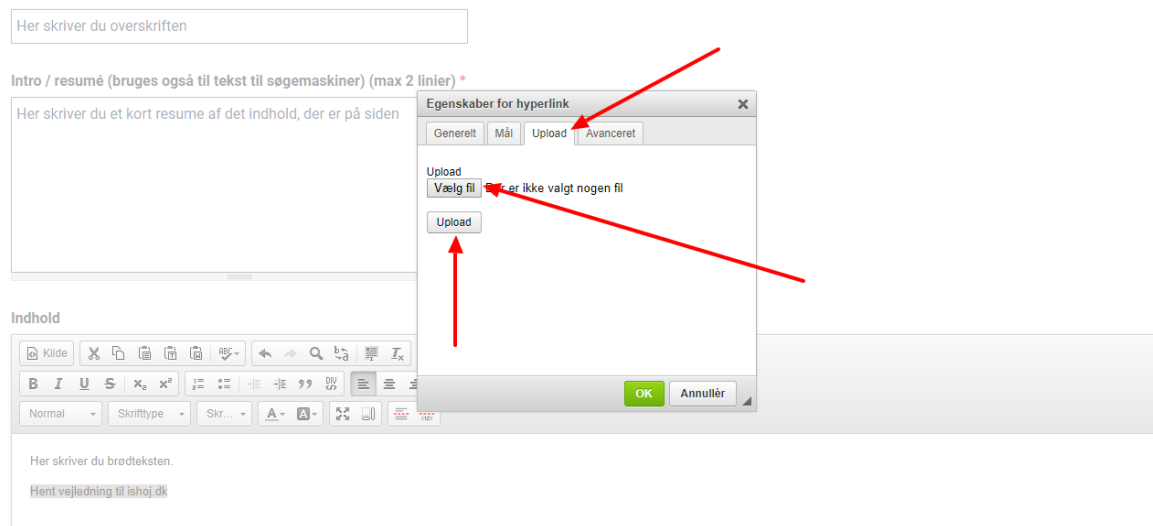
Her skriver du overskriften

Intro / resumé (bruges også til tekst til søgemaskiner) (max 2 linier) *

Her skriver du et kort resume af det indhold, der er på siden

Indhold

Kilde

B I U S $x_2$ $x^2$

Normal Skrifttype Skr...

Her skriver du brødteksten.

Hent vejledning til ishoj.dk

Egenskaber for hyperlink

Generelt Mål Upload Avanceret

Upload

Vælg fil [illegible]r er ikke valgt nogen fil

Upload

OK Annullér